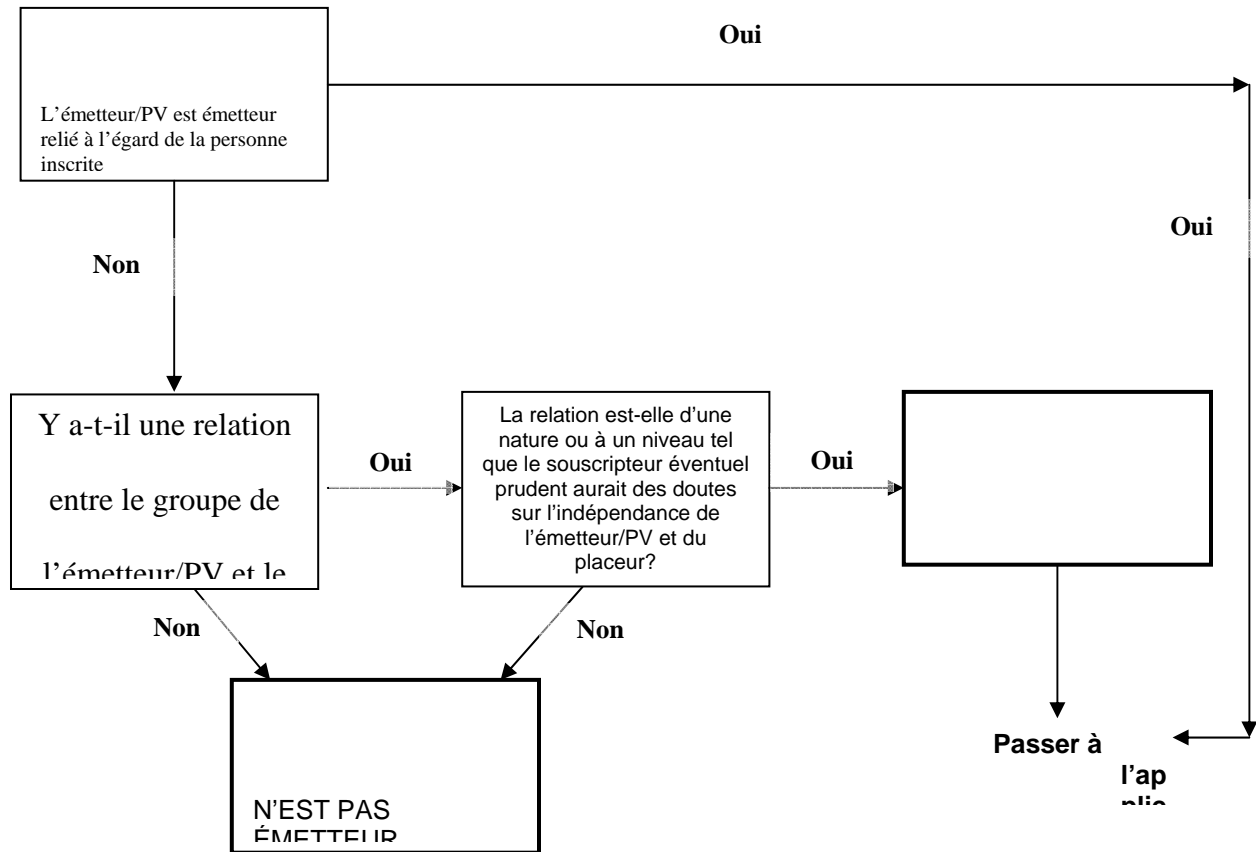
Oui

L'émetteur/PV est émetteur relié à l'égard de la personne inscrite

Oui

Non

Y a-t-il une relation entre le groupe de l'émetteur/PV et le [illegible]

Oui

La relation est-elle d'une nature ou à un niveau tel que le souscripteur éventuel prudent aurait des doutes sur l'indépendance de l'émetteur/PV et du placeur?

Oui

Non

Non

N'EST PAS ÉMETTEUR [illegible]

Passer à l'ap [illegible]